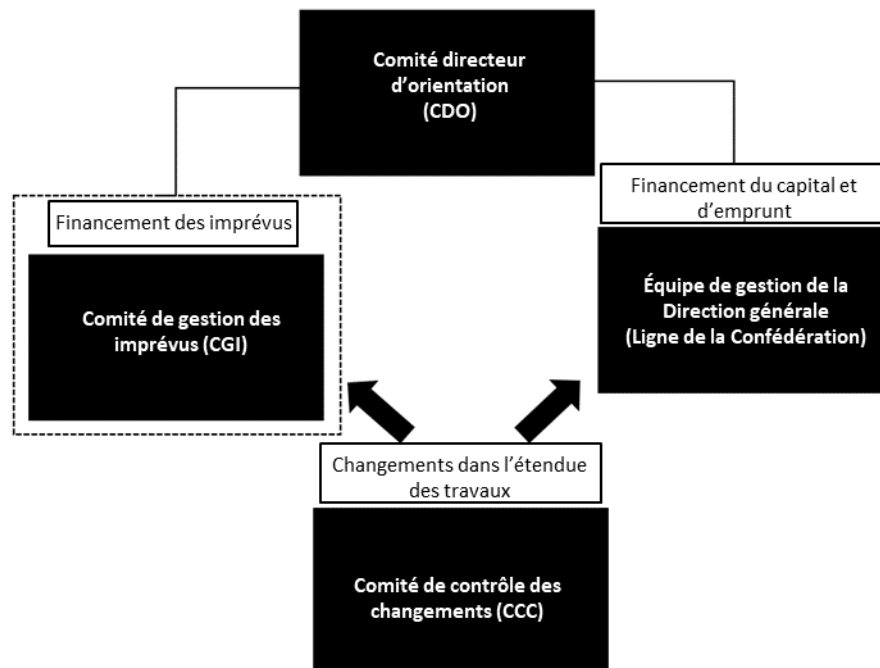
Comité directeur d'orientation (CDO)

Financement des imprévus

Comité de gestion des imprévus (CGI)

Financement du capital et d'emprunt

Équipe de gestion de la Direction générale (Ligne de la Confédération)

Changements dans l'étendue des travaux

Comité de contrôle des changements (CCC)